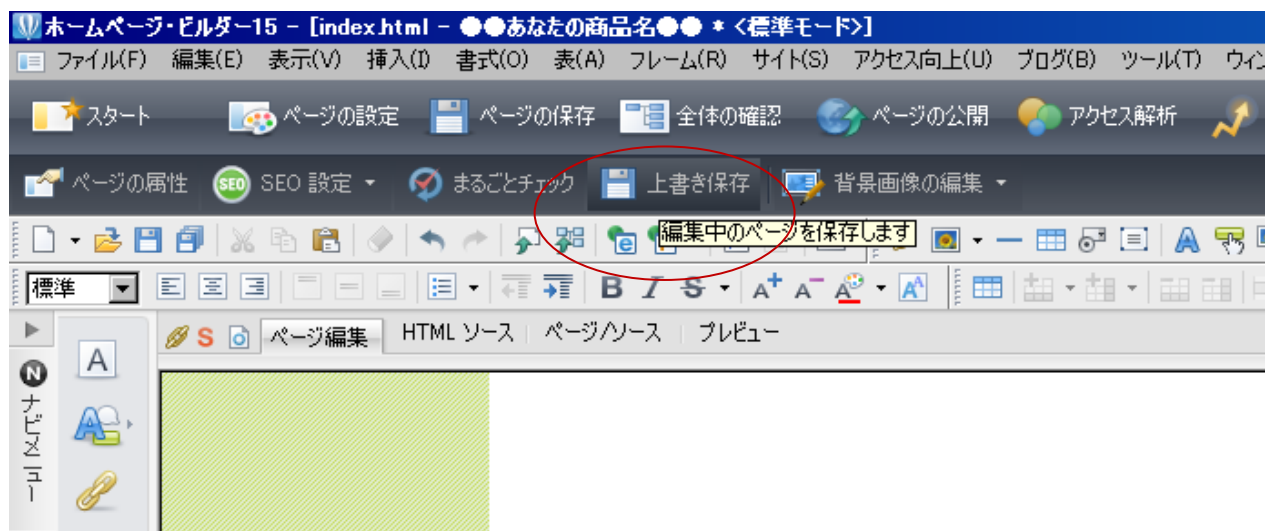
ホームページ・ビルダー15 - [index.html - ●●あなたの商品名●● * <標準モード>]

ファイル(F) 編集(E) 表示(V) 挿入(I) 書式(O) 表(A) フレーム(R) サイト(S) アクセス向上(U) ブログ(B) ツール(T) ウィン

スタート ページの設定 ページの保存 全体の確認 ページの公開 アクセス解析

ページの属性 SEO 設定 まるごとチェック 上書き保存 背景画像の編集

編集中のページを保存します

標準

ページ編集 HTML ソース ページ/ソース プレビュー

A

ナビメニュー